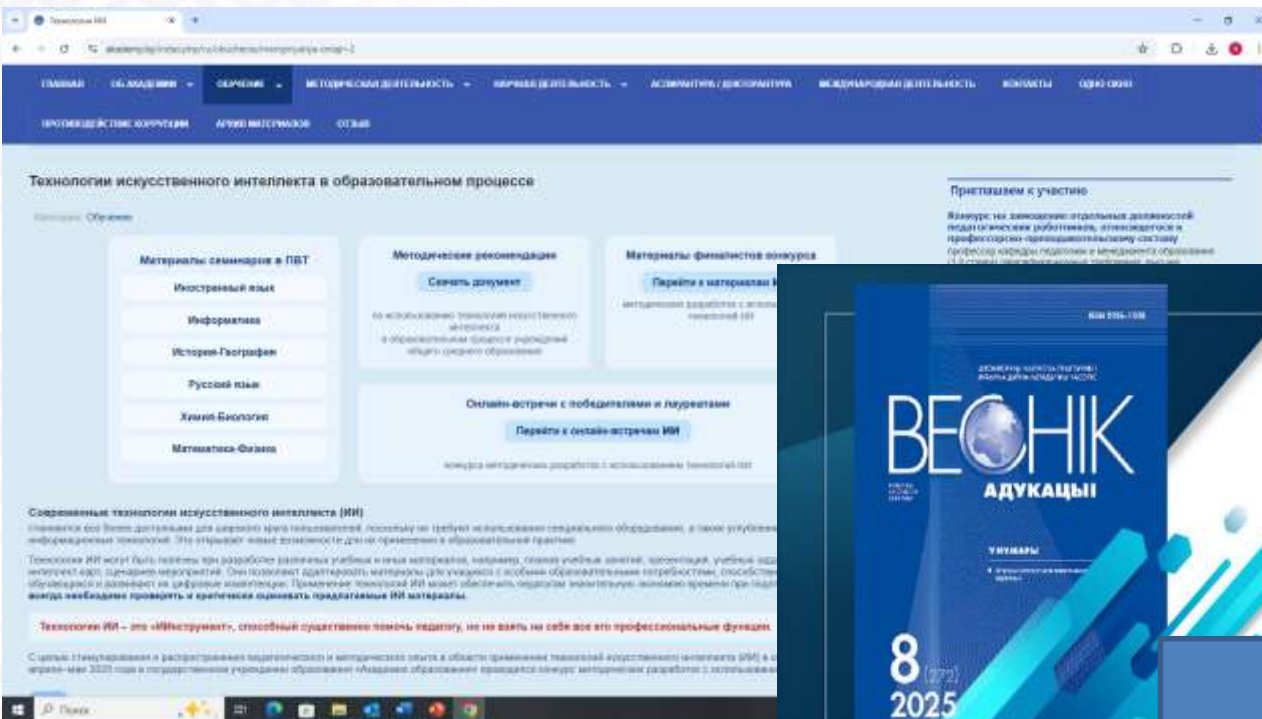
ГЛАВНАЯ ОБ АКАДЕМИИ ОБУЧЕНИЕ МЕТОДИЧЕСКАЯ ДЕЯТЕЛЬНОСТЬ НАУЧНАЯ ДЕЯТЕЛЬНОСТЬ АСПИРАНТУРА / ДОКТОРАНТУРА МЕЖДУНАРОДНАЯ ДЕЯТЕЛЬНОСТЬ КОНТАКТЫ ОДНО ОКНО

ПРОТИВОДЕЙСТВИЕ КОРРУПЦИИ АРХИВ МАТЕРИАЛОВ ОТЗЫВ

Технологии искусственного интеллекта в образовательном процессе

Категория: Обучение

Материалы семинаров в ПВТ

Иностранный язык

Информатика

История-География

Русский язык

Химия-Биология

Математика-Физика

Методические рекомендации

Скачать документ

по использованию технологий искусственного интеллекта в образовательном процессе учреждений общего среднего образования

Материалы финалистов конкурса

Перейти к материалам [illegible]

Онлайн-встречи с победителями и лауреатами

Перейти к онлайн-встречам ИИ

конкурса методических разработок с использованием технологий ИИ

Современные технологии искусственного интеллекта (ИИ)

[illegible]

всегда необходимо проверять и критически оценивать предлагаемые ИИ материалы.

Технологии ИИ – это «ИИнструмент», способный существенно помочь педагогу, но не взять на себя все его профессиональные функции.

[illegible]

Приглашаем к участию

Конкурс на замещение отдельных должностей педагогических работников, относящегося к профессорско-преподавательскому составу

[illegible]

ВЕСНІК АДУКАЦЫІ

8 (272) 2025